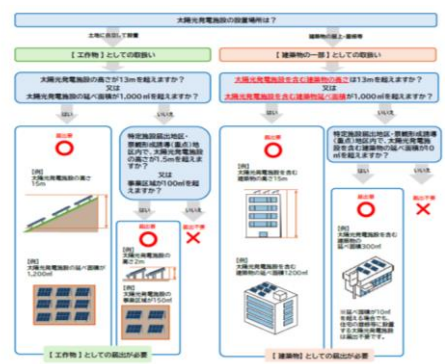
太陽光発電施設の設置場所は？

土地に自立して設置

建築物の上・屋根等

【工作物】としての取扱い

【建築物の一部】としての取扱い

太陽光発電施設の高さが13mを超えますか？
又は
太陽光発電施設の延べ面積が1,000㎡を超えますか？

はい

いいえ

届出要
○

【例】
太陽光発電施設の高さ
15m

【例】
太陽光発電施設の延べ面積が
1,200㎡

特定施設届出地区・
景観形成誘導（重点）地区内で、太陽光発電施設の高さが1.5mを超えますか？
又は
事業区域が100㎡を超えますか？

はい

いいえ

届出要
○

【例】
太陽光発電施設の高さ2m
【例】
太陽光発電施設の事業区域が150㎡

届出不要
×

【工作物】としての届出が必要

太陽光発電施設を含む建築物の高さが13mを超えますか？
又は
太陽光発電施設を含む建築物の延べ面積が1,000㎡を超えますか？

はい

いいえ

届出要
○

【例】
太陽光発電施設を含む建築物の高さ
15m

【例】
太陽光発電施設を含む建築物の延べ面積1200㎡

特定施設届出地区・景観形成誘導（重点）地区内で、太陽光発電施設の延べ面積が10㎡を超えますか？

はい

いいえ

届出要
○

【例】
太陽光発電施設を含む建築物の延べ面積300㎡

※延べ面積が10㎡を超える場合でも、住宅の屋根等に設置する太陽光発電施設は届出不要

届出不要
×

【建築物】としての届出が必要